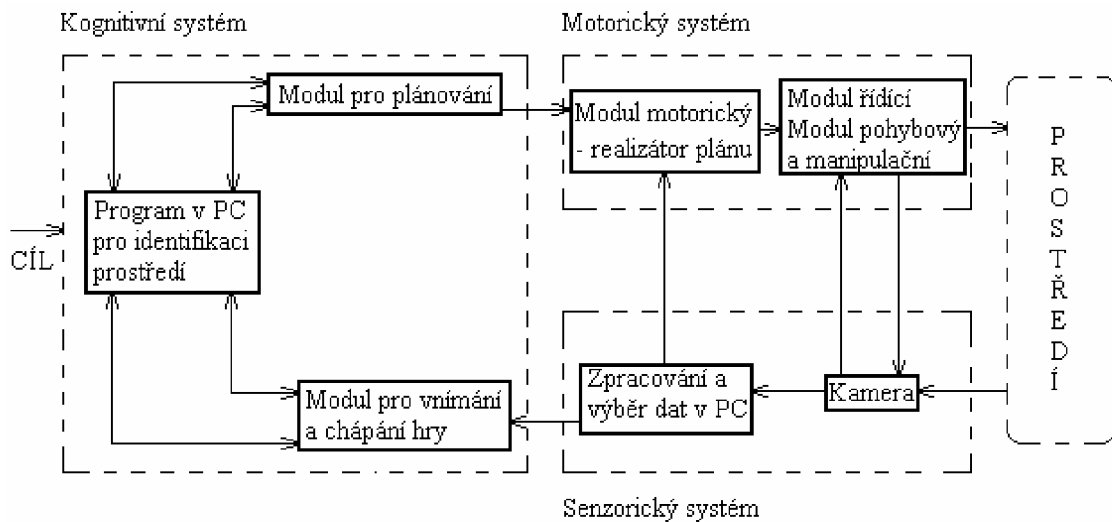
Kognitivní systém

Motorický systém

Modul pro plánování

Modul motorický - realizátor plánu

Modul řídící Modul pohybový a manipulační

P R O S T Ř E D Í

CÍL

Program v PC pro identifikaci prostředí

Zpracování a výběr dat v PC

Kamera

Modul pro vnímání a chápání hry

Senzorický systém